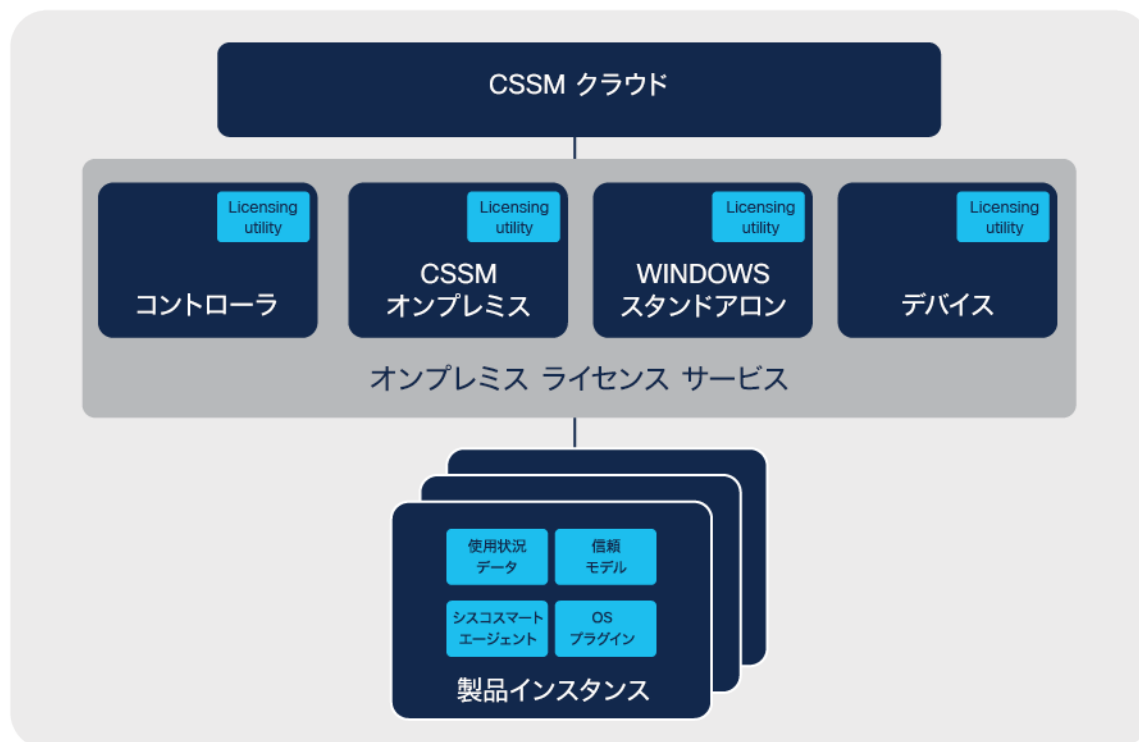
CSSM クラウド

Licensing utility
コントローラ

Licensing utility
CSSM
オンプレミス

Licensing utility
WINDOWS
スタンドアロン

Licensing utility
デバイス

オンプレミス ライセンス サービス

使用状況
データ

信頼
モデル

シスコスマート
エージェント

OS
プラグイン

製品インスタンス